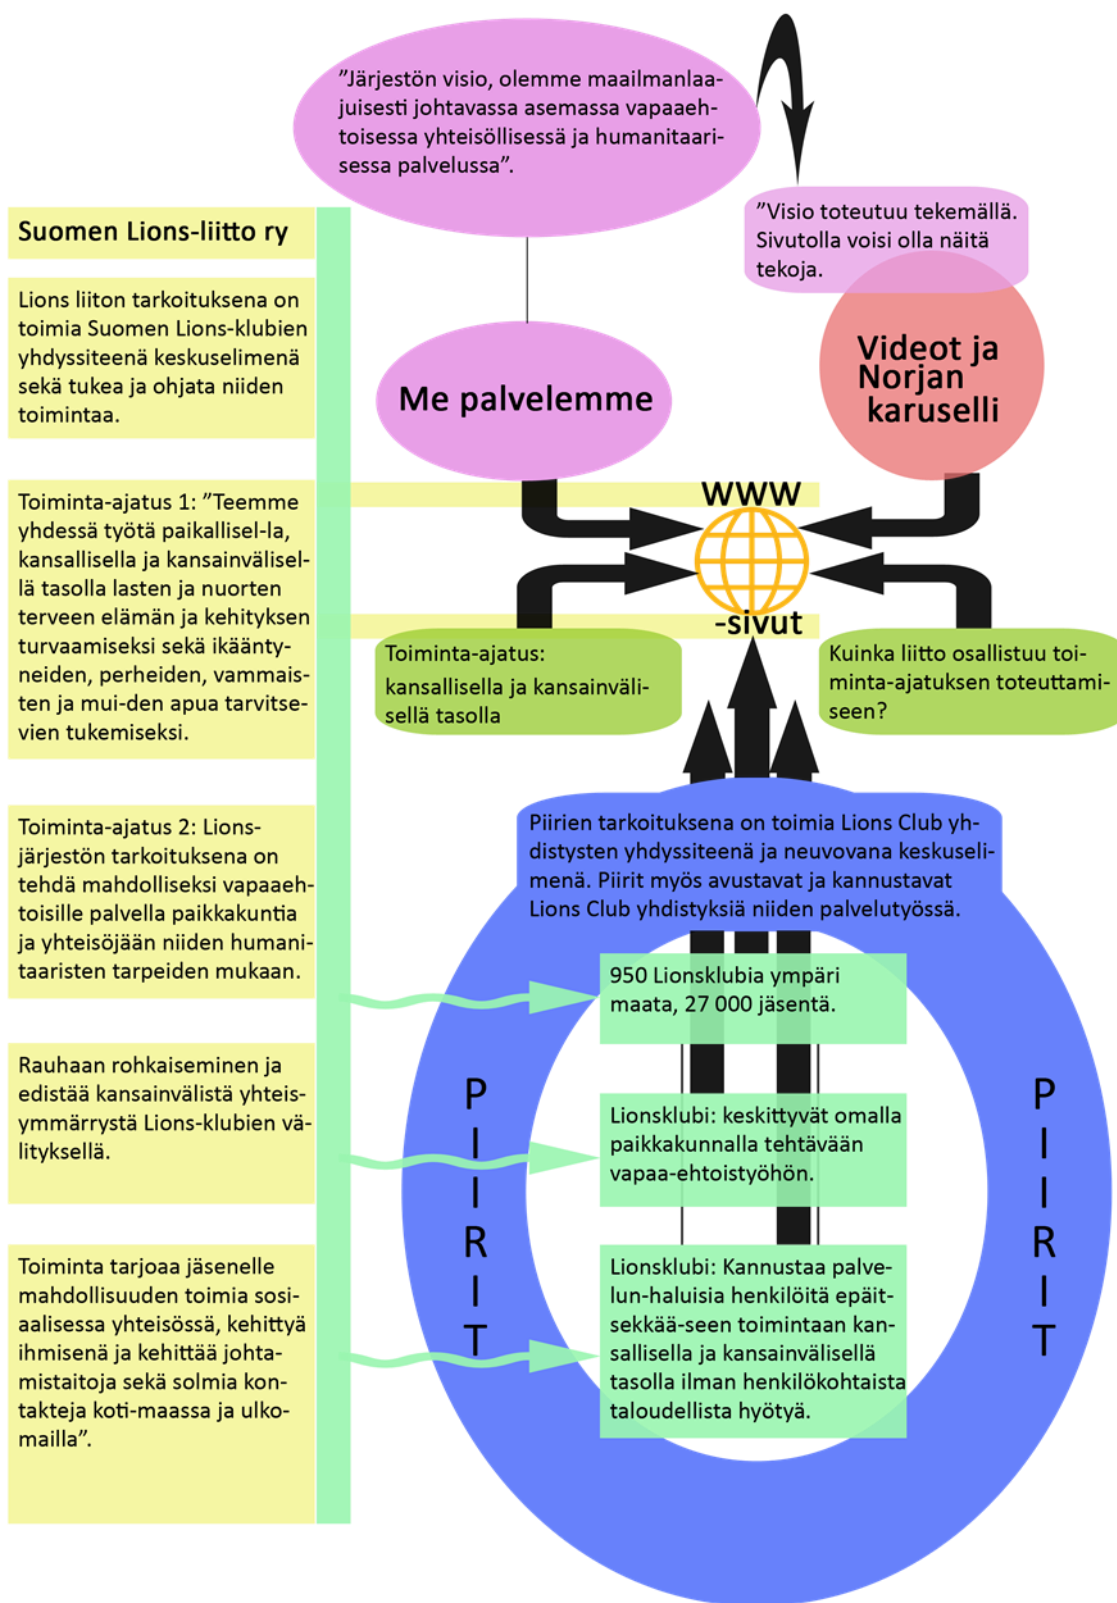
”Järjestön visio, olemme maailmanlaajuisesti johtavassa asemassa vapaaehtoisessa yhteisöllisessä ja humanitaarisessa palvelussa”.

”Visio toteutuu tekemällä. Sivutolla voisi olla näitä tekoja.

Videot ja Norjan karuselli

Me palvelemme

Suomen Lions-liitto ry

Lions liiton tarkoituksena on toimia Suomen Lions-klubien yhdyssiteenä keskuselimenä sekä tukea ja ohjata niiden toimintaa.

Toiminta-ajatus 1: ”Teemme yhdessä työtä paikallisel-la, kansallisella ja kansainvälisel-lä tasolla lasten ja nuorten terveen elämän ja kehityksen turvaamiseksi sekä ikääntyneiden, perheiden, vammaisten ja mui-den apua tarvitsevien tukemiseksi.

www -sivut

Toiminta-ajatus: kansallisella ja kansainvälisellä tasolla

Kuinka liitto osallistuu toiminta-ajatuksen toteuttamiseen?

Toiminta-ajatus 2: Lions-järjestön tarkoituksena on tehdä mahdolliseksi vapaaehtoisille palvella paikkakuntia ja yhteisöjään niiden humanitaaristen tarpeiden mukaan.

Piirien tarkoituksena on toimia Lions Club yhdistysten yhdyssiteenä ja neuvovana keskuselimenä. Piirit myös avustavat ja kannustavat Lions Club yhdistyksiä niiden palvelutyössä.

950 Lionsklubia ympäri maata, 27 000 jäsentä.

Rauhaan rohkaiseminen ja edistää kansainvälistä yhteisymmärrystä Lions-klubien välityksellä.

PIIRIT

Lionsklubi: keskittyvät omalla paikkakunnalla tehtävään vapaa-ehtoistyöhön.

PIIRIT

Toiminta tarjoaa jäsenelle mahdollisuuden toimia sosiaalisessa yhteisössä, kehittyä ihmisenä ja kehittää johtamistaitoja sekä solmia kontakteja koti-maassa ja ulkomailla”.

Lionsklubi: Kannustaa palvelun-haluisia henkilöitä epäitsekkää-seen toimintaan kansallisella ja kansainvälisellä tasolla ilman henkilökohtaista taloudellista hyötyä.